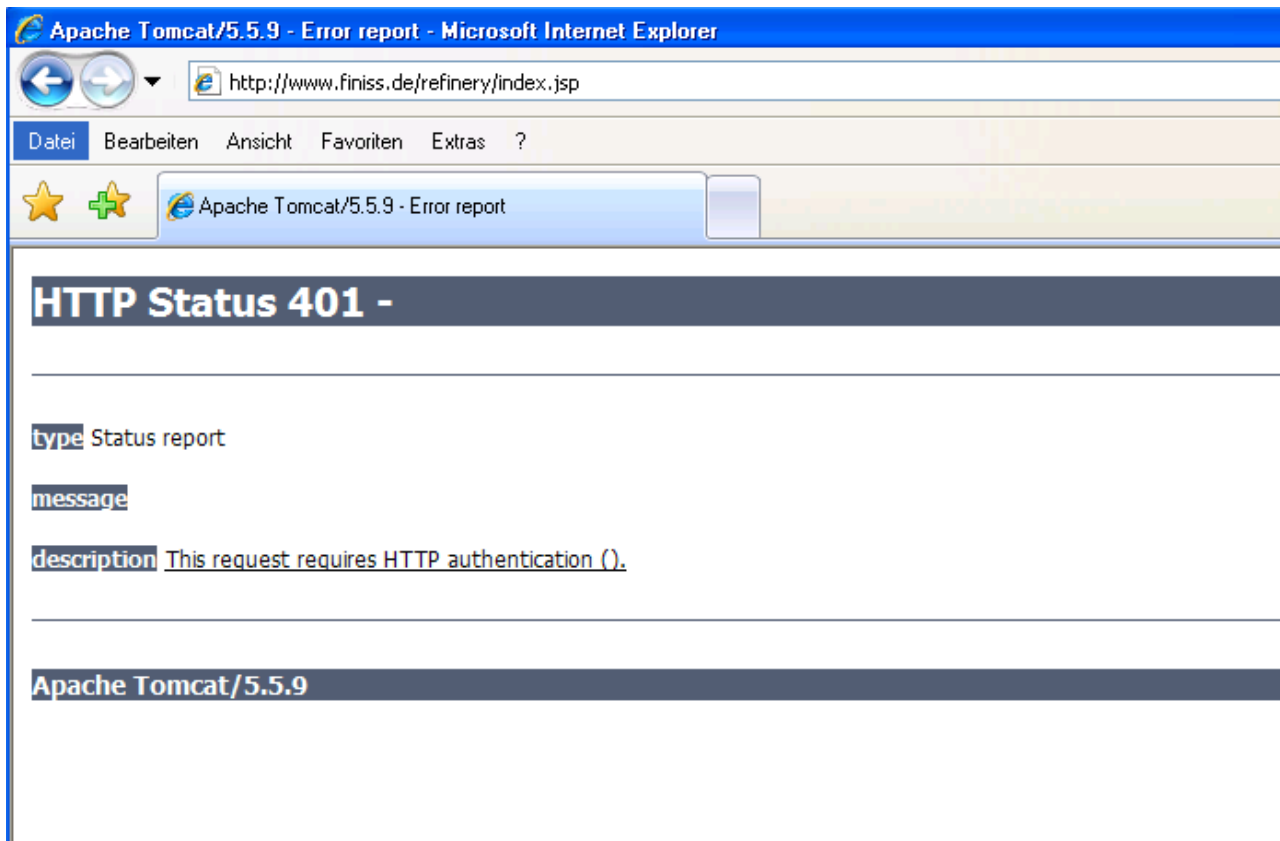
Apache Tomcat/5.5.9 - Error report - Microsoft Internet Explorer

http://www.finiss.de/refinery/index.jsp

Datei Bearbeiten Ansicht Favoriten Extras ?

Apache Tomcat/5.5.9 - Error report

HTTP Status 401 -

type Status report

message

description This request requires HTTP authentication ().

Apache Tomcat/5.5.9